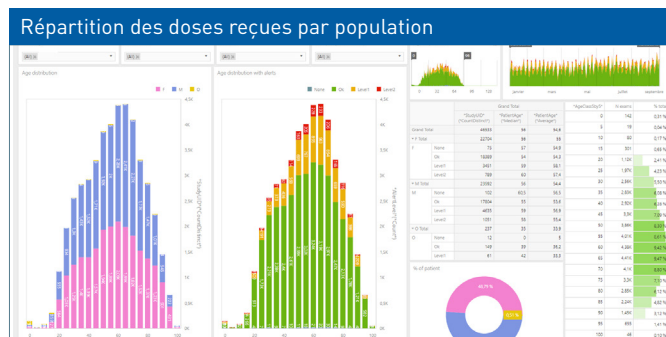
Répartition des doses reçues par population

Age distribution

F M U

Age distribution with alerts

None Ok Level1 Level2

% of patient

Grand Total

F Total

M Total

U Total

None

Ok

Level1

Level2

janvier

mars

mai

juillet

septembre